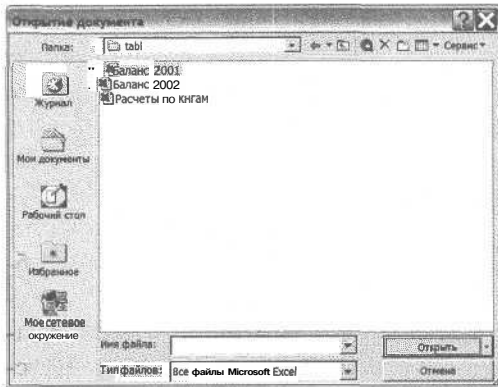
Открытие документа

Папка: tabl

Сервис

Журнал

Мои документы

Рабочий стол

Избранное

Мое сетевое окружение

Баланс 2001
Баланс 2002
Расчеты по кнгам

Имя файла:

Тип файлов: Все файлы Microsoft Excel

Открыть

Отмена